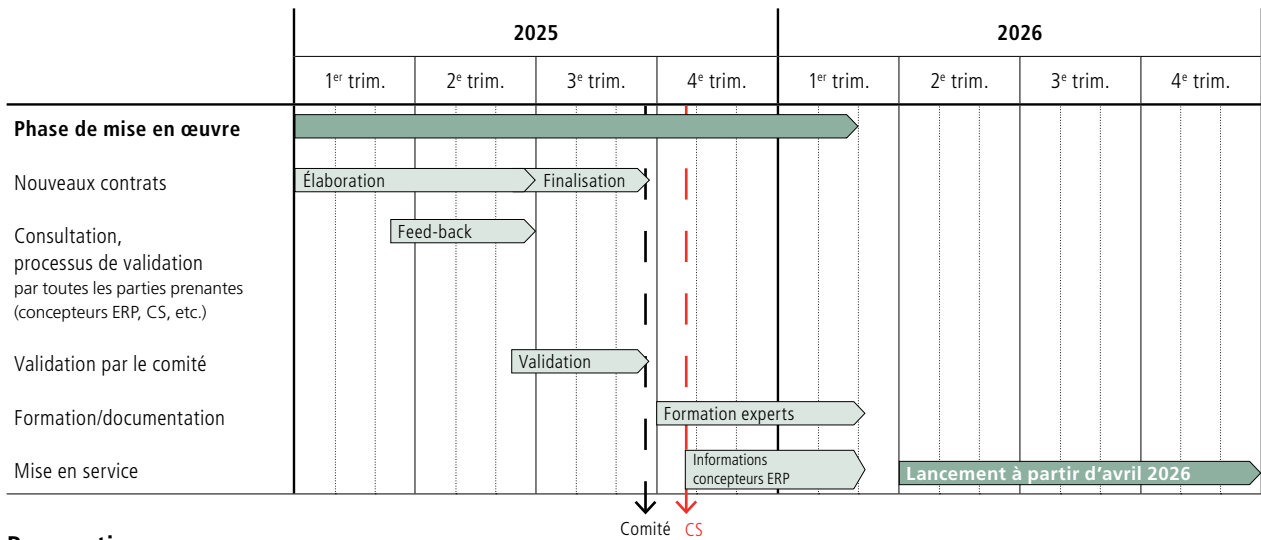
| | 2025 | | | | 2026 | | | |
|---|---|---|---|---|---|---|---|---|
| | 1$^{er}$ trim. | 2$^{e}$ trim. | 3$^{e}$ trim. | 4$^{e}$ trim. | 1$^{er}$ trim. | 2$^{e}$ trim. | 3$^{e}$ trim. | 4$^{e}$ trim. |
| **Phase de mise en œuvre** | | | | | | | | |
| Nouveaux contrats | Élaboration | | Finalisation | | | | | |
| Consultation, processus de validation par toutes les parties prenantes (concepteurs ERP, CS, etc.) | | Feed-back | | | | | | |
| Validation par le comité | | | Validation | | | | | |
| Formation/documentation | | | | Formation experts | | | | |
| Mise en service | | | | Informations concepteurs ERP | | Lancement à partir d'avril 2026 | | |

Comité CS